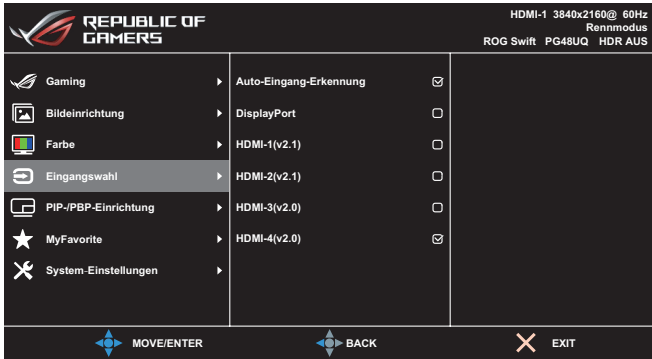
REPUBLIC OF GAMERS

HDMI-1 3840x2160@ 60Hz
Rennmodus
ROG Swift PG48UQ HDR AUS

Gaming
Bildeinrichtung
Farbe
Eingangswahl
PIP-/PBP-Einrichtung
MyFavorite
System-Einstellungen

Auto-Eingang-Erkennung
DisplayPort
HDMI-1(v2.1)
HDMI-2(v2.1)
HDMI-3(v2.0)
HDMI-4(v2.0)

MOVE/ENTER
BACK
EXIT